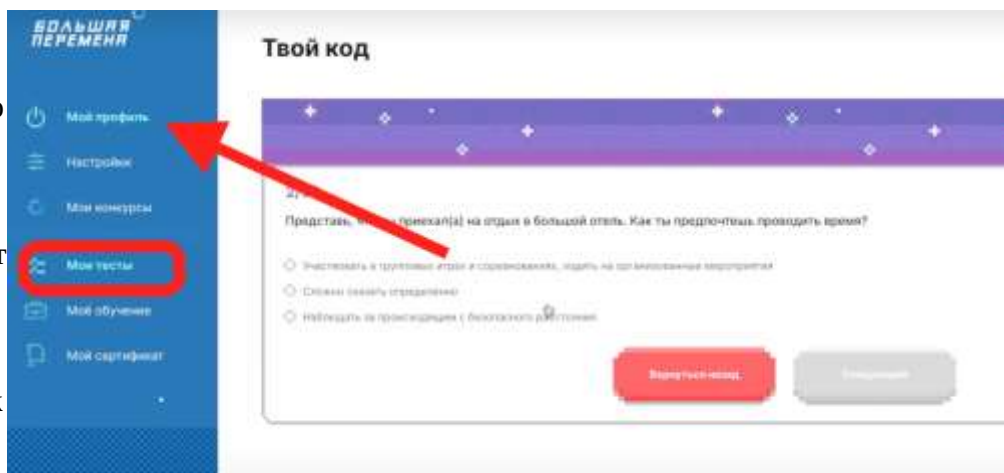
БОЛЬШАЯ ПЕРЕМЕНА

Мой профиль

Настройки

Мои конкурсы

Мои тесты

Моё обучение

Мой сертификат

Твой код

Представь, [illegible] приехал(а) на отдых в большой отель. Как ты предпочтешь проводить время?

Участвовать в групповых играх и соревнованиях, ходить на организованные мероприятия

Сложно сказать определенно

Наблюдать за происходящим с безопасного расстояния

Вернуться назад

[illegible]